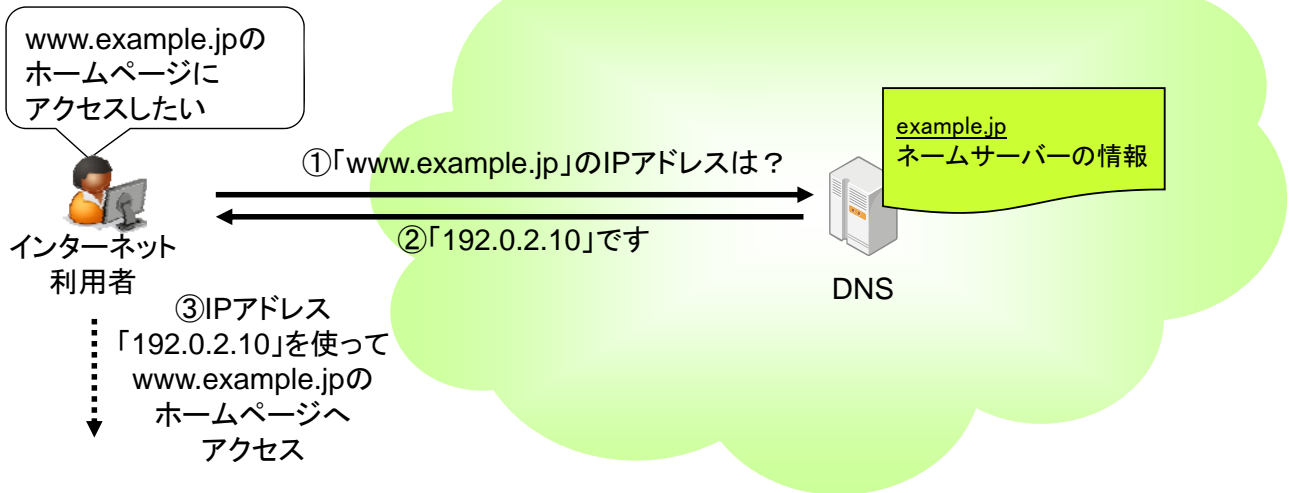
www.example.jpのホームページにアクセスしたい

インターネット利用者

①「www.example.jp」のIPアドレスは？

②「192.0.2.10」です

example.jp
ネームサーバーの情報

DNS

③IPアドレス「192.0.2.10」を使ってwww.example.jpのホームページへアクセス